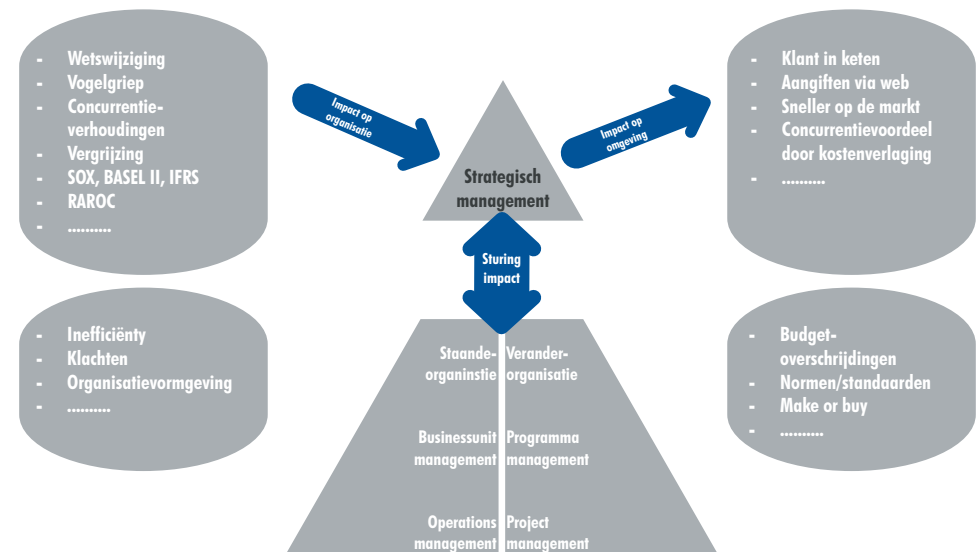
- Wetswijziging
- Vogelgriep
- Concurrentieverhoudingen
- Vergrijzing
- SOX, BASEL II, IFRS
- RAROC
- ..........

Impact op organisatie

Strategisch management

Impact op omgeving

- Klant in keten
- Aangiften via web
- Sneller op de markt
- Concurrentievoordeel door kostenverlaging
- ..........

Sturing impact

- Inefficiënty
- Klachten
- Organisatievormgeving
- ..........

Staandeorganinstie

Veranderorganisatie

Businessunit management

Programma management

Operations management

Project management

- Budgetoverschrijdingen
- Normen/standaarden
- Make or buy
- ..........